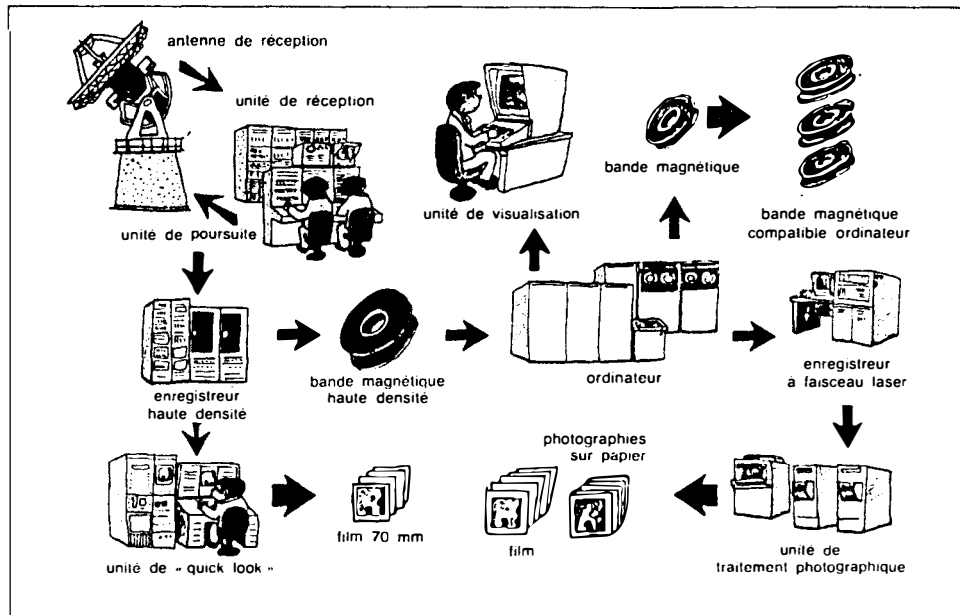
antenne de réception

unité de réception

unité de poursuite

unité de visualisation

bande magnétique

bande magnétique compatible ordinateur

enregistreur haute densité

bande magnétique haute densité

ordinateur

enregistreur à faisceau laser

unité de « quick look »

film 70 mm

photographies sur papier

film

unité de traitement photographique